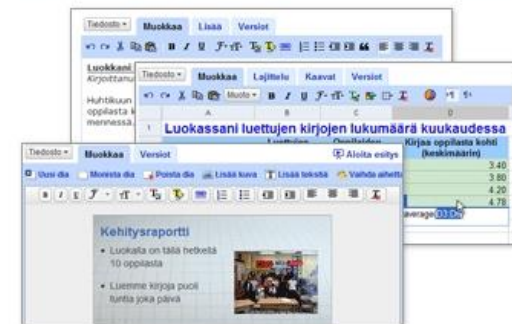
Tiedosto ▾ Muokkaa Lisää Versiot

Luokkani
Kirjoittanu

Huhtikuun
oppilasta k
menneessä

Tiedosto ▾ Muokkaa Lajittelu Kaavat Versiot

Muoto ▾

A B C D

1 Luokassani luettujen kirjojen lukumäärä kuukaudessa

Luettujen Oppilaiden Kirjaa oppilasta kohti (keskimäärin)

3.40
3.80
4.20
4.78

average(D3:D6)

Tiedosto ▾ Muokkaa Versiot Aloita esitys

Uusi dia Monista dia Poista dia Lisää kuva Lisää teksti Vaihda aihetta

Kehitysraportti

• Luokalla on tällä hetkellä 10 oppilasta

• Luemme kirjoja puoli tuntia joka päivä